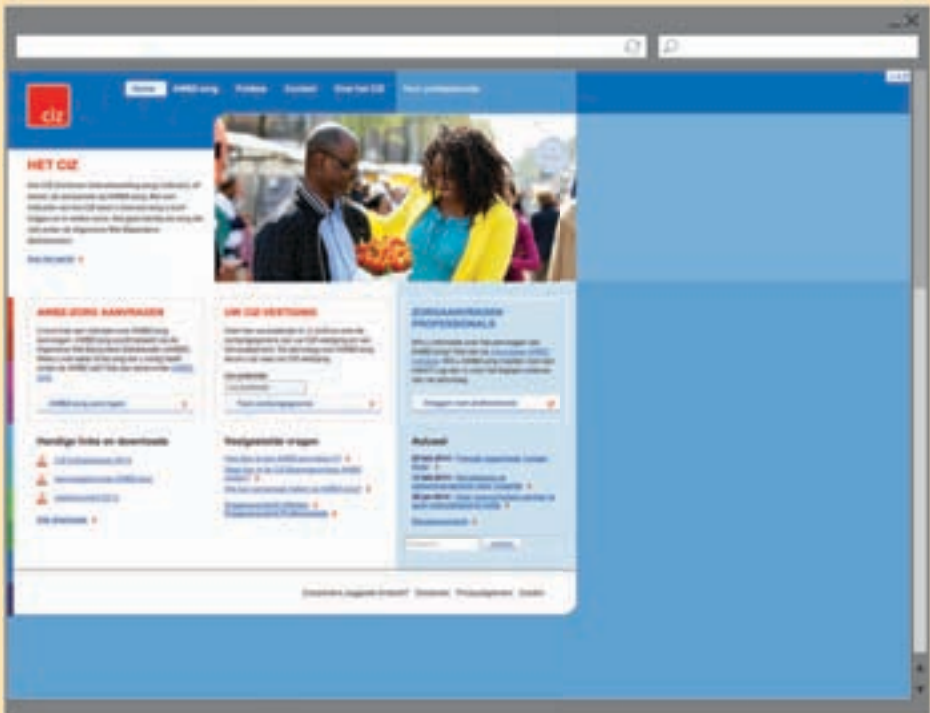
ciz

Home AWBZ-zorg Folders Contact Over het CIZ Voor professionals

HET CIZ

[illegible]

AWBZ-ZORG AANVRAGEN

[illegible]

UW CIZ-VESTIGING

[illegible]

ZORGAANVRAGEN PROFESSIONALS

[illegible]

Handige links en downloads

Veelgestelde vragen

Actueel

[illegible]